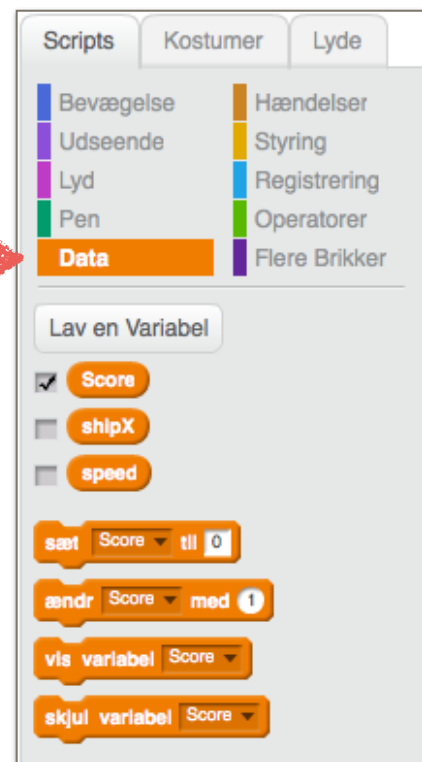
Scripts | Kostumer | Lyde

Bevægelse
Udseende
Lyd
Pen
Data

Hændelser
Styring
Registrering
Operatorer
Flere Brikker

Lav en Variabel

Score
shipX
speed

sæt Score til 0
ændr Score med 1
vis variabel Score
skjul variabel Score